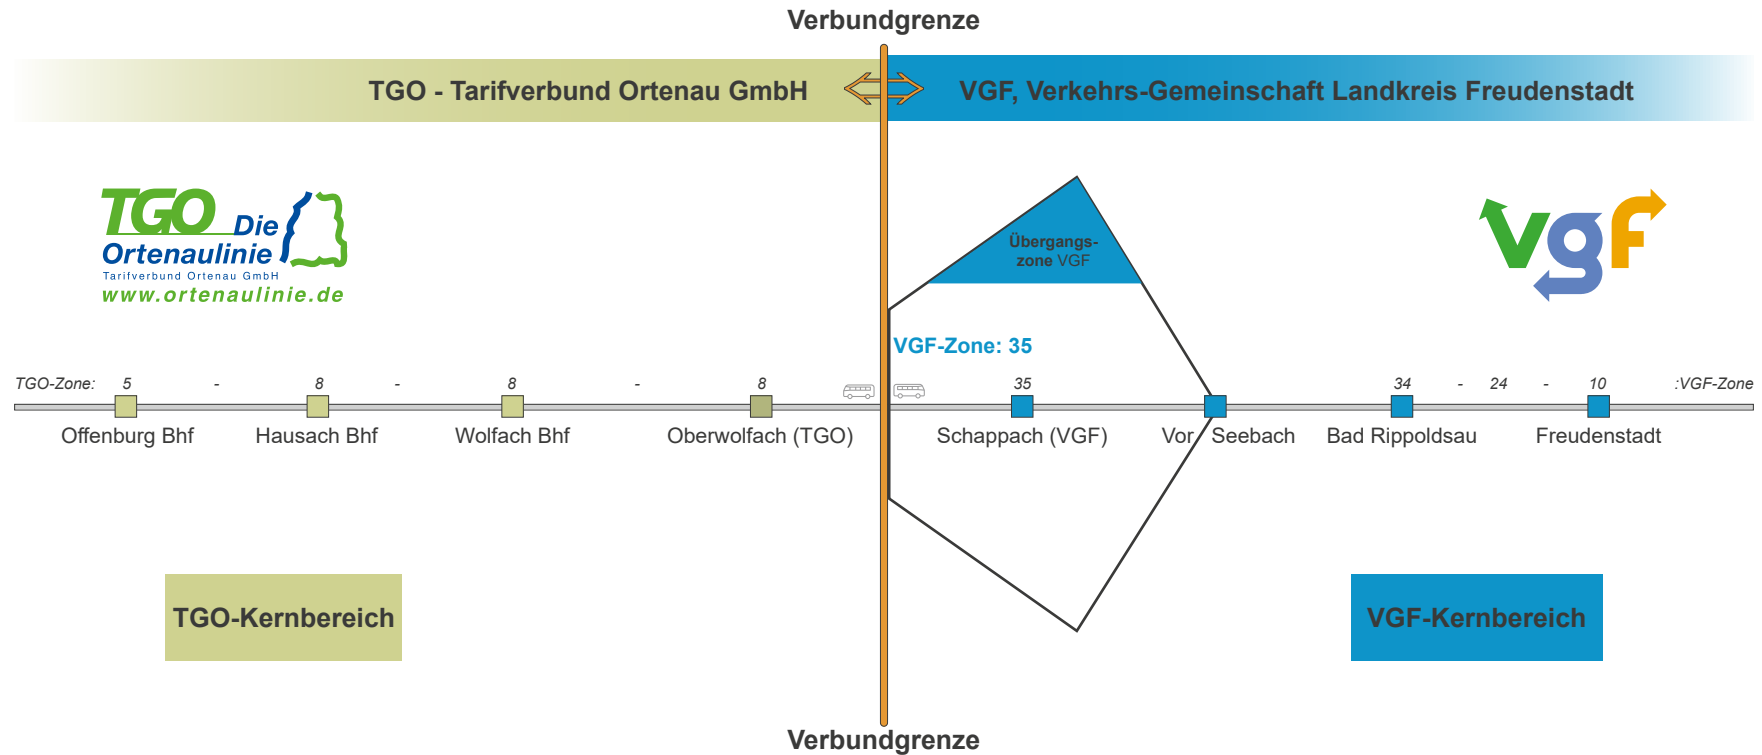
Verbundgrenze

TGO - Tarifverbund Ortenau GmbH

VGF, Verkehrs-Gemeinschaft Landkreis Freudenstadt

TGO Die Ortenaulinie
Tarifverbund Ortenau GmbH
www.ortenaulinie.de

Übergangs-zone VGF

vgf

VGF-Zone: 35

TGO-Zone: 5 - 8 - 8 - 8 35 34 - 24 - 10 :VGF-Zone

Offenburg Bhf Hausach Bhf Wolfach Bhf Oberwolfach (TGO) Schappach (VGF) Vor Seebach Bad Rippoldsau Freudenstadt

TGO-Kernbereich

VGF-Kernbereich

Verbundgrenze